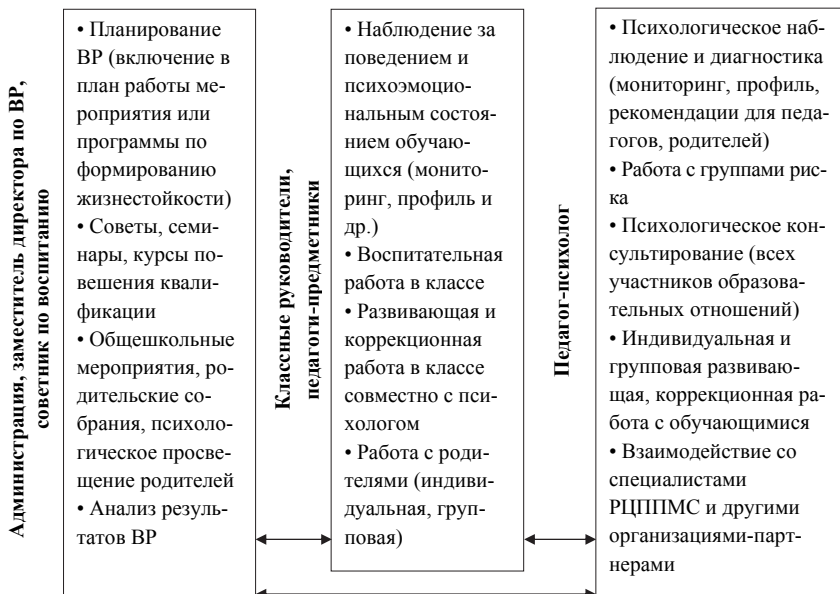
Администрация, заместитель директора по ВР, советник по воспитанию

• Планирование ВР (включение в план работы мероприятия или программы по формированию жизнестойкости)
• Советы, семинары, курсы повешения квалификации
• Общешкольные мероприятия, родительские собрания, психологическое просвещение родителей
• Анализ результатов ВР

Классные руководители, педагоги-предметники

• Наблюдение за поведением и психоэмоциональным состоянием обучающихся (мониторинг, профиль и др.)
• Воспитательная работа в классе
• Развивающая и коррекционная работа в классе совместно с психологом
• Работа с родителями (индивидуальная, групповая)

Педагог-психолог

• Психологическое наблюдение и диагностика (мониторинг, профиль, рекомендации для педагогов, родителей)
• Работа с группами риска
• Психологическое консультирование (всех участников образовательных отношений)
• Индивидуальная и групповая развивающая, коррекционная работа с обучающимися
• Взаимодействие со специалистами РЦППМС и другими организациями-партнерами